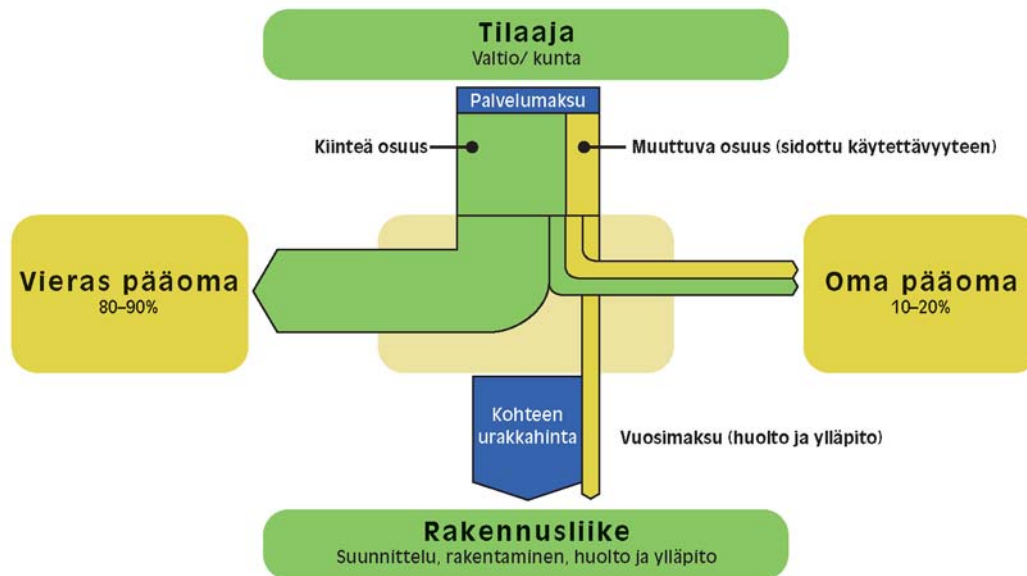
Tilaaja
Valtio/ kunta

Palvelumaksu

Kiinteä osuus

Muuttuva osuus (sidottu käytettävyyteen)

Vieras pääoma
80–90%

Oma pääoma
10–20%

Kohteen urakkahinta

Vuosimaksu (huolto ja ylläpito)

Rakennusliike
Suunnittelu, rakentaminen, huolto ja ylläpito